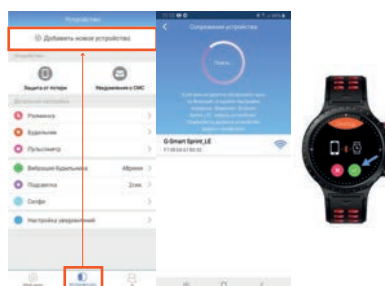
Устройство

Добавить новое устройство

Защита от потери

Уведомления о СМС

Разминка

Будильник

Пульсометр

Вибрация будильника

Подсветка

Селфи

Настройка уведомлений

Сопряжение устройства

Поиск...

G-Smart Sprint_LE

Устройство